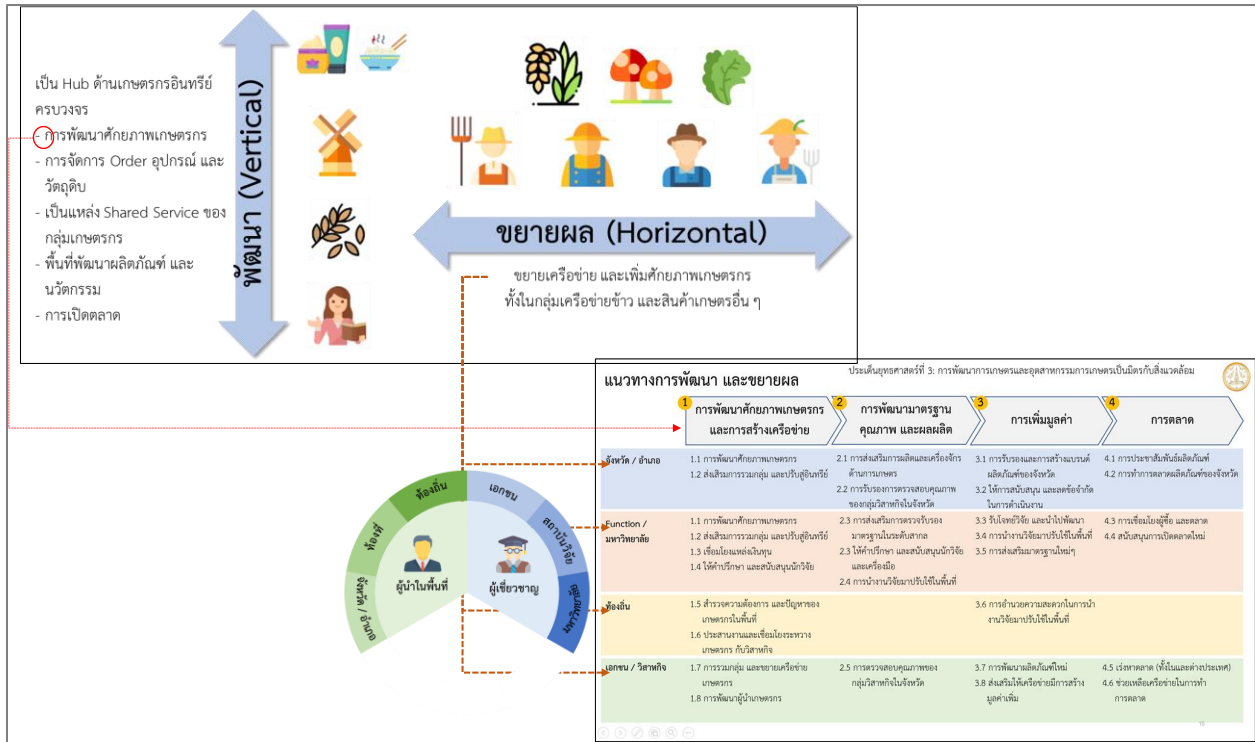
เป็น Hub ด้านเกษตรกรอินทรีย์ครบวงจร
- การพัฒนาศักยภาพเกษตรกร
- การจัดการ Order อุปกรณ์ และวัตถุดิบ
- เป็นแหล่ง Shared Service ของกลุ่มเกษตรกร
- พื้นที่พัฒนาผลิตภัณฑ์ และนวัตกรรม
- การเปิดตลาด

พัฒนา (Vertical)

ขยายผล (Horizontal)

ขยายเครือข่าย และเพิ่มศักยภาพเกษตรกร ทั้งในกลุ่มเครือข่ายข้าว และสินค้าเกษตรอื่น ๆ

ท้องถิ่น
ท้องที่
จังหวัด / อำเภอ
ผู้นำในพื้นที่
เอกชน
สถาบันวิจัย
มหาวิทยาลัย
ผู้เชี่ยวชาญ

แนวทางการพัฒนา และขยายผล
ประเด็นยุทธศาสตร์ที่ 3: การพัฒนาการเกษตรและอุตสาหกรรมการเกษตรเป็นมิตรกับสิ่งแวดล้อม

| | 1 การพัฒนาศักยภาพเกษตรกรและการสร้างเครือข่าย | 2 การพัฒนามาตรฐานคุณภาพ และผลผลิต | 3 การเพิ่มมูลค่า | 4 การตลาด |
|---|---|---|---|---|
| จังหวัด / อำเภอ | 1.1 การพัฒนาศักยภาพเกษตรกร 1.2 ส่งเสริมการรวมกลุ่ม และปรับสู่อินทรีย์ | 2.1 การส่งเสริมการผลิตและเครื่องจักรด้านการเกษตร 2.2 การรับรองการตรวจสอบคุณภาพของกลุ่มวิสาหกิจในจังหวัด | 3.1 การรับรองและการสร้างแบรนด์ผลิตภัณฑ์ของจังหวัด 3.2 ให้การสนับสนุน และลดข้อจำกัดในการดำเนินงาน | 4.1 การประชาสัมพันธ์ผลิตภัณฑ์ 4.2 การทำการตลาดผลิตภัณฑ์ของจังหวัด |
| Function / มหาวิทยาลัย | 1.1 การพัฒนาศักยภาพเกษตรกร 1.2 ส่งเสริมการรวมกลุ่ม และปรับสู่อินทรีย์ 1.3 เชื่อมโยงแหล่งเงินทุน 1.4 ให้คำปรึกษา และสนับสนุนนักวิจัย | 2.3 การส่งเสริมการตรวจรับรองมาตรฐานในระดับสากล 2.3 ให้คำปรึกษา และสนับสนุนนักวิจัยและเครื่องมือ 2.4 การนำงานวิจัยมาปรับใช้ในพื้นที่ | 3.3 รับโจทย์วิจัย และนำไปพัฒนา 3.4 การนำงานวิจัยมาปรับใช้ในพื้นที่ 3.5 การส่งเสริมมาตรฐานใหม่ๆ | 4.3 การเชื่อมโยงผู้ซื้อ และตลาด 4.4 สนับสนุนการเปิดตลาดใหม่ |
| ท้องถิ่น | 1.5 สำรวจความต้องการ และปัญหาของเกษตรกรในพื้นที่ 1.6 ประสานงานและเชื่อมโยงระหว่างเกษตรกร กับวิสาหกิจ | | 3.6 การอำนวยความสะดวกในการนำงานวิจัยมาปรับใช้ในพื้นที่ | |
| เอกชน / วิสาหกิจ | 1.7 การรวมกลุ่ม และขยายเครือข่ายเกษตรกร 1.8 การพัฒนาผู้นำเกษตรกร | 2.5 การตรวจสอบคุณภาพของกลุ่มวิสาหกิจในจังหวัด | 3.7 การพัฒนาผลิตภัณฑ์ใหม่ 3.8 ส่งเสริมให้เครือข่ายมีการสร้างมูลค่าเพิ่ม | 4.5 เร่งหาตลาด (ทั้งในและต่างประเทศ) 4.6 ช่วยเหลือเครือข่ายในการทำการตลาด |